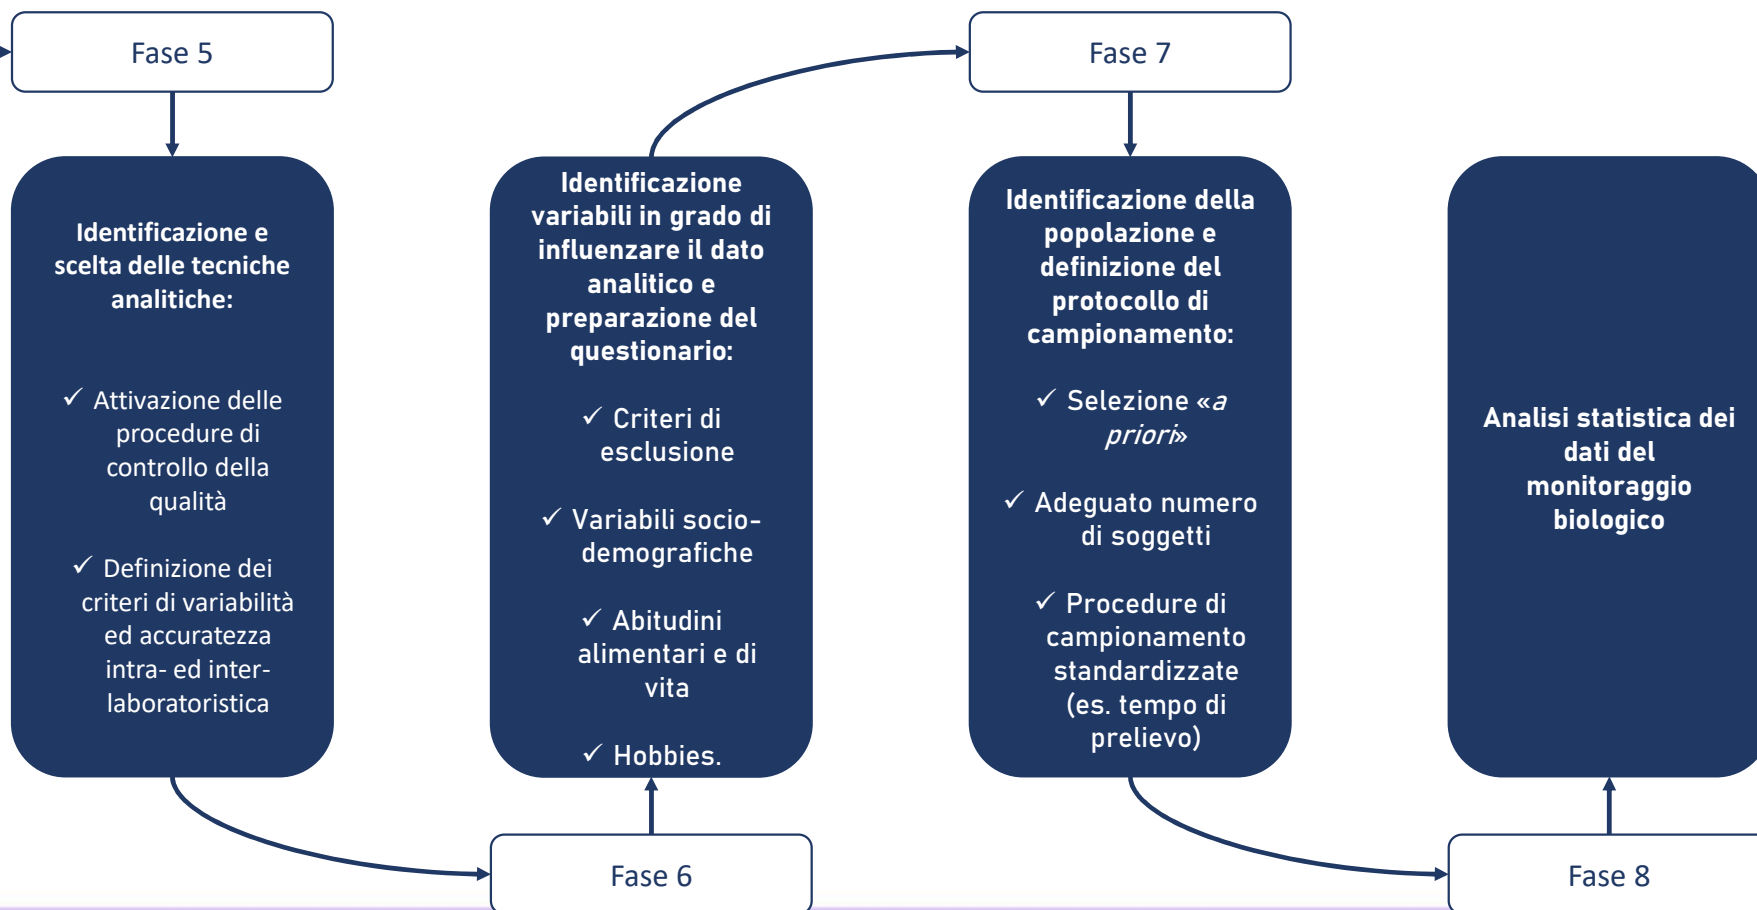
Fase 5

Identificazione e scelta delle tecniche analitiche:

✓ Attivazione delle procedure di controllo della qualità

✓ Definizione dei criteri di variabilità ed accuratezza intra- ed inter-laboratoristica

Fase 6

Identificazione variabili in grado di influenzare il dato analitico e preparazione del questionario:

✓ Criteri di esclusione

✓ Variabili socio-demografiche

✓ Abitudini alimentari e di vita

✓ Hobbies.

Fase 7

Identificazione della popolazione e definizione del protocollo di campionamento:

✓ Selezione «a priori»

✓ Adeguato numero di soggetti

✓ Procedure di campionamento standardizzate (es. tempo di prelievo)

Fase 8

Analisi statistica dei dati del monitoraggio biologico